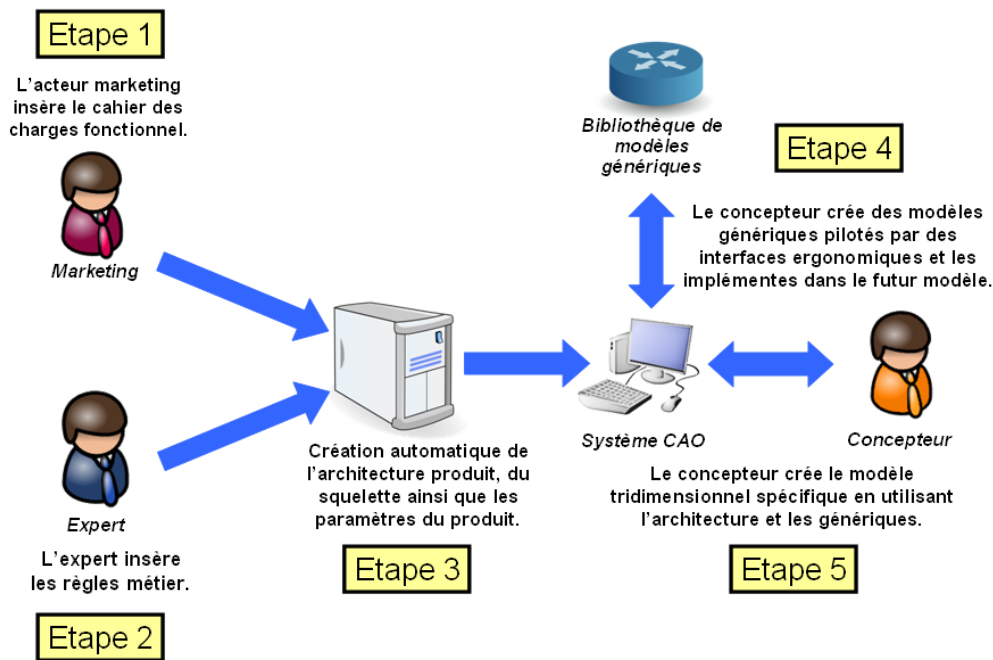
Etape 1

L'acteur marketing insère le cahier des charges fonctionnel.

Marketing

Expert

L'expert insère les règles métier.

Etape 2

Création automatique de l'architecture produit, du squelette ainsi que les paramètres du produit.

Etape 3

Bibliothèque de modèles génériques

Etape 4

Le concepteur crée des modèles génériques pilotés par des interfaces ergonomiques et les implémentes dans le futur modèle.

Système CAO

Concepteur

Le concepteur crée le modèle tridimensionnel spécifique en utilisant l'architecture et les génériques.

Etape 5